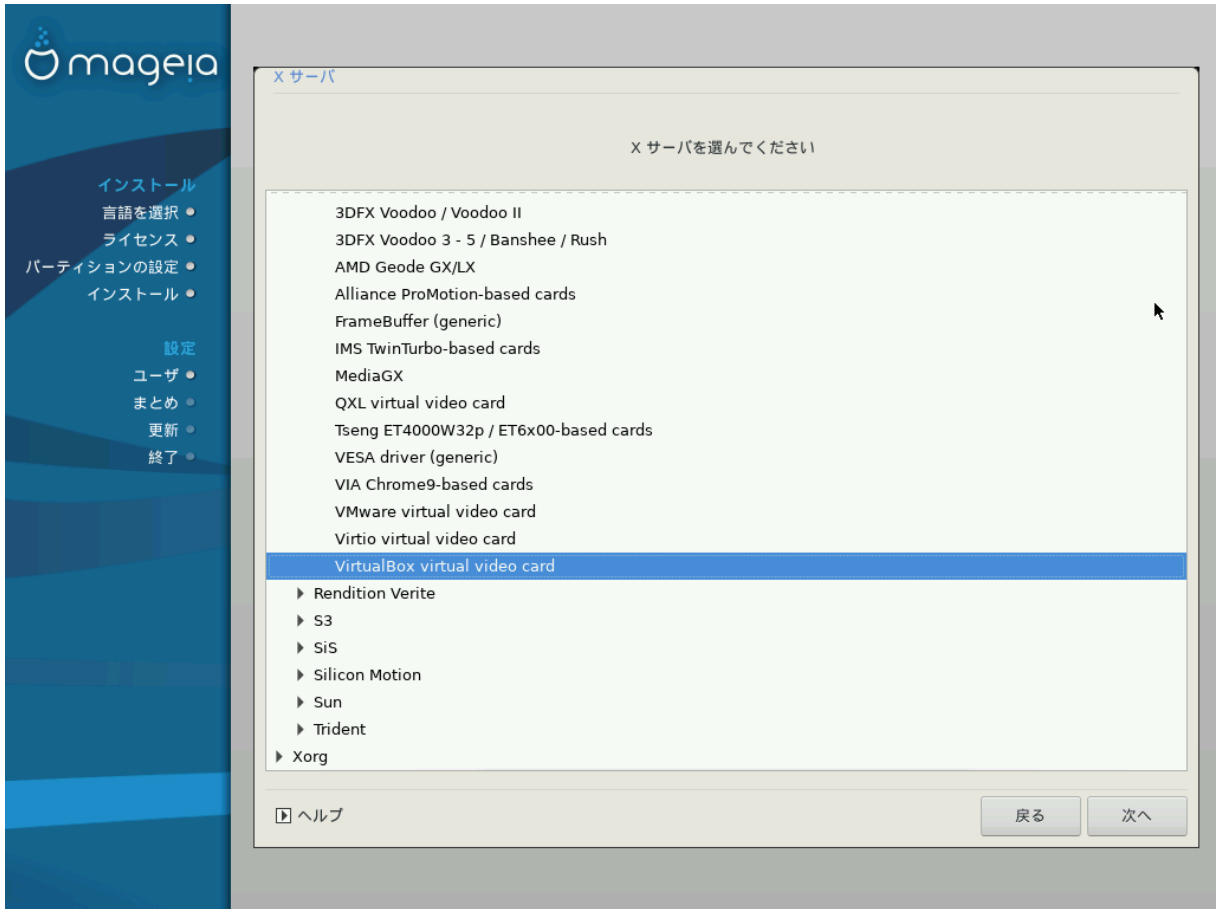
mageia

インストール
言語を選択
ライセンス
パーティションの設定
インストール

設定
ユーザ
まとめ
更新
終了

X サーバ

X サーバを選んでください

3DFX Voodoo / Voodoo II
3DFX Voodoo 3 - 5 / Banshee / Rush
AMD Geode GX/LX
Alliance ProMotion-based cards
FrameBuffer (generic)
IMS TwinTurbo-based cards
MediaGX
QXL virtual video card
Tseng ET4000W32p / ET6x00-based cards
VESA driver (generic)
VIA Chrome9-based cards
VMware virtual video card
Virtio virtual video card
VirtualBox virtual video card
Rendition Verite
S3
SiS
Silicon Motion
Sun
Trident
Xorg

ヘルプ

戻る

次へ